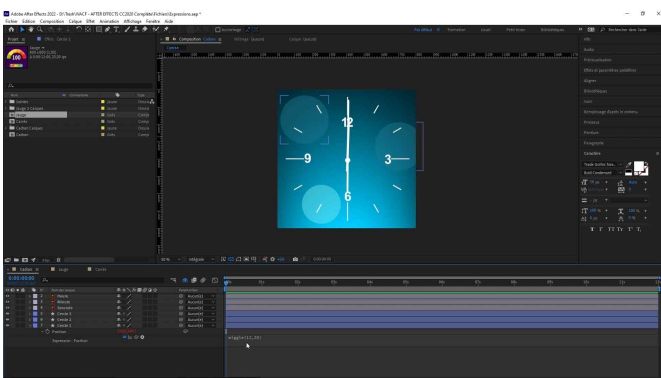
Adobe After Effects 2022 - D:\Taaf\VIACF - AFTER EFFECTS CC2020 Complète\Fichier\Expressions.aep *

Fichier Edition Composition Calque Effet Animation Affichage Fenêtre Aide

Projet

Composition Cadran

Cadran

Rechercher dans l'aide

Infos

Audio

Prévisualisation

Effets et paramètres prédéfinis

Aligner

Bibliothèques

Suivi

Remplissage d'après le contenu

Produire

Peinture

Paragraphe

Caractère

Trade Gothic Nex...

Bold Condensed

12

9

3

6

0:00:00:00

wiggle(11,20)

Position

Expression : Position

Cercle 1

Cercle 2

Cercle 3